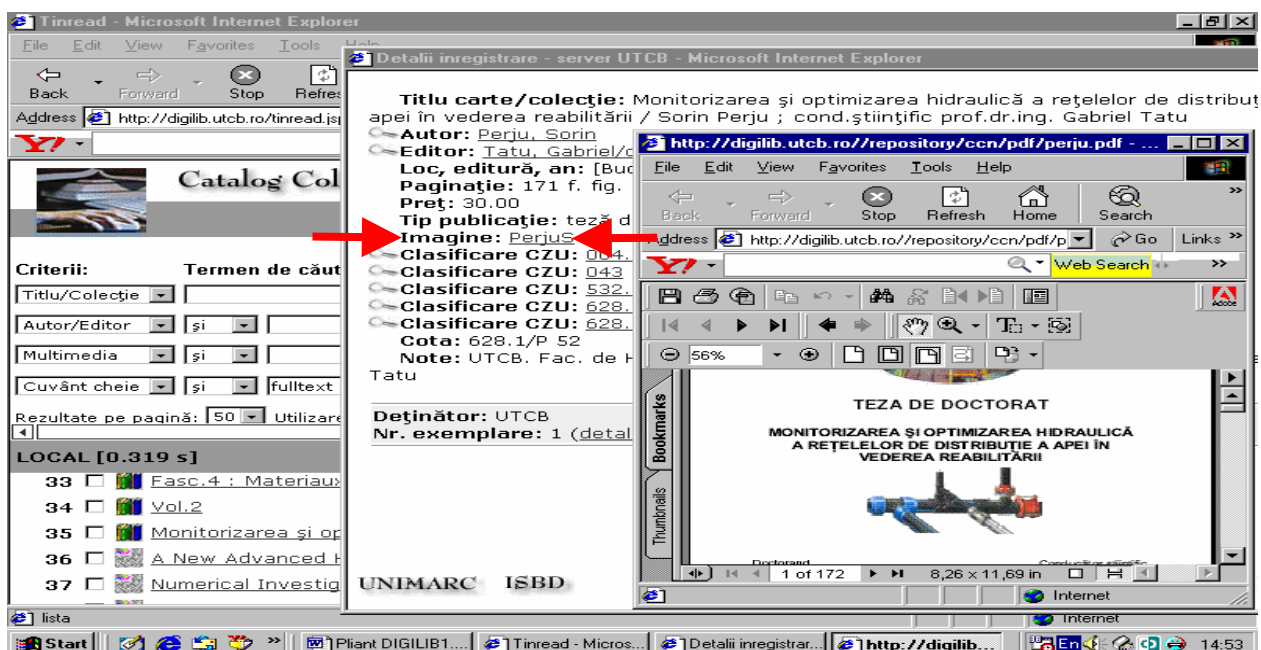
Tinread - Microsoft Internet Explorer

File Edit View Favorites Tools Help

Back Forward Stop Refresh

Address http://digilib.utcb.ro/tinread.jsp

Catalog Col

Criterii: Termen de căut

Titlu/Colecţie

Autor/Editor şi

Multimedia şi

Cuvânt cheie şi fulltext

Rezultate pe pagină: 50 Utilizare

LOCAL [0.319 s]

33 Fasc.4 : Materiaux

34 Vol.2

35 Monitorizarea şi op

36 A New Advanced H

37 Numerical Investig

lista

Detalii inregistrare - server UTCB - Microsoft Internet Explorer

Titlu carte/colecţie: Monitorizarea şi optimizarea hidraulică a reţelelor de distribuţ apei în vederea reabilitării / Sorin Perju ; cond.ştiinţific prof.dr.ing. Gabriel Tatu

Autor: Perju, Sorin

Editor: Tatu, Gabriel/c

Loc, editură, an: [Buc

Paginaţie: 171 f. fig.

Preţ: 30.00

Tip publicaţie: teză d

Imagine: PerjuS

Clasificare CZU: 004.

Clasificare CZU: 043

Clasificare CZU: 532.

Clasificare CZU: 628.

Clasificare CZU: 628.

Cota: 628.1/P 52

Note: UTCB. Fac. de H Tatu

Deţinător: UTCB

Nr. exemplare: 1 (detal

UNIMARC ISBD

http://digilib.utcb.ro//repository/ccn/pdf/perju.pdf - ...

File Edit View Favorites Tools Help

Back Forward Stop Refresh Home Search

Address http://digilib.utcb.ro//repository/ccn/pdf/p Go Links

Web Search

56%

Bookmarks

Thumbnails

TEZA DE DOCTORAT

MONITORIZAREA ŞI OPTIMIZAREA HIDRAULICĂ A REŢELELOR DE DISTRIBUŢIE A APEI ÎN VEDEREA REABILITĂRII

1 of 172

8,26 x 11,69 in

Internet

Internet

Start Pliant DIGILIB1.... Tinread - Micros... Detalii inregistrar... http://digilib... En 14:53